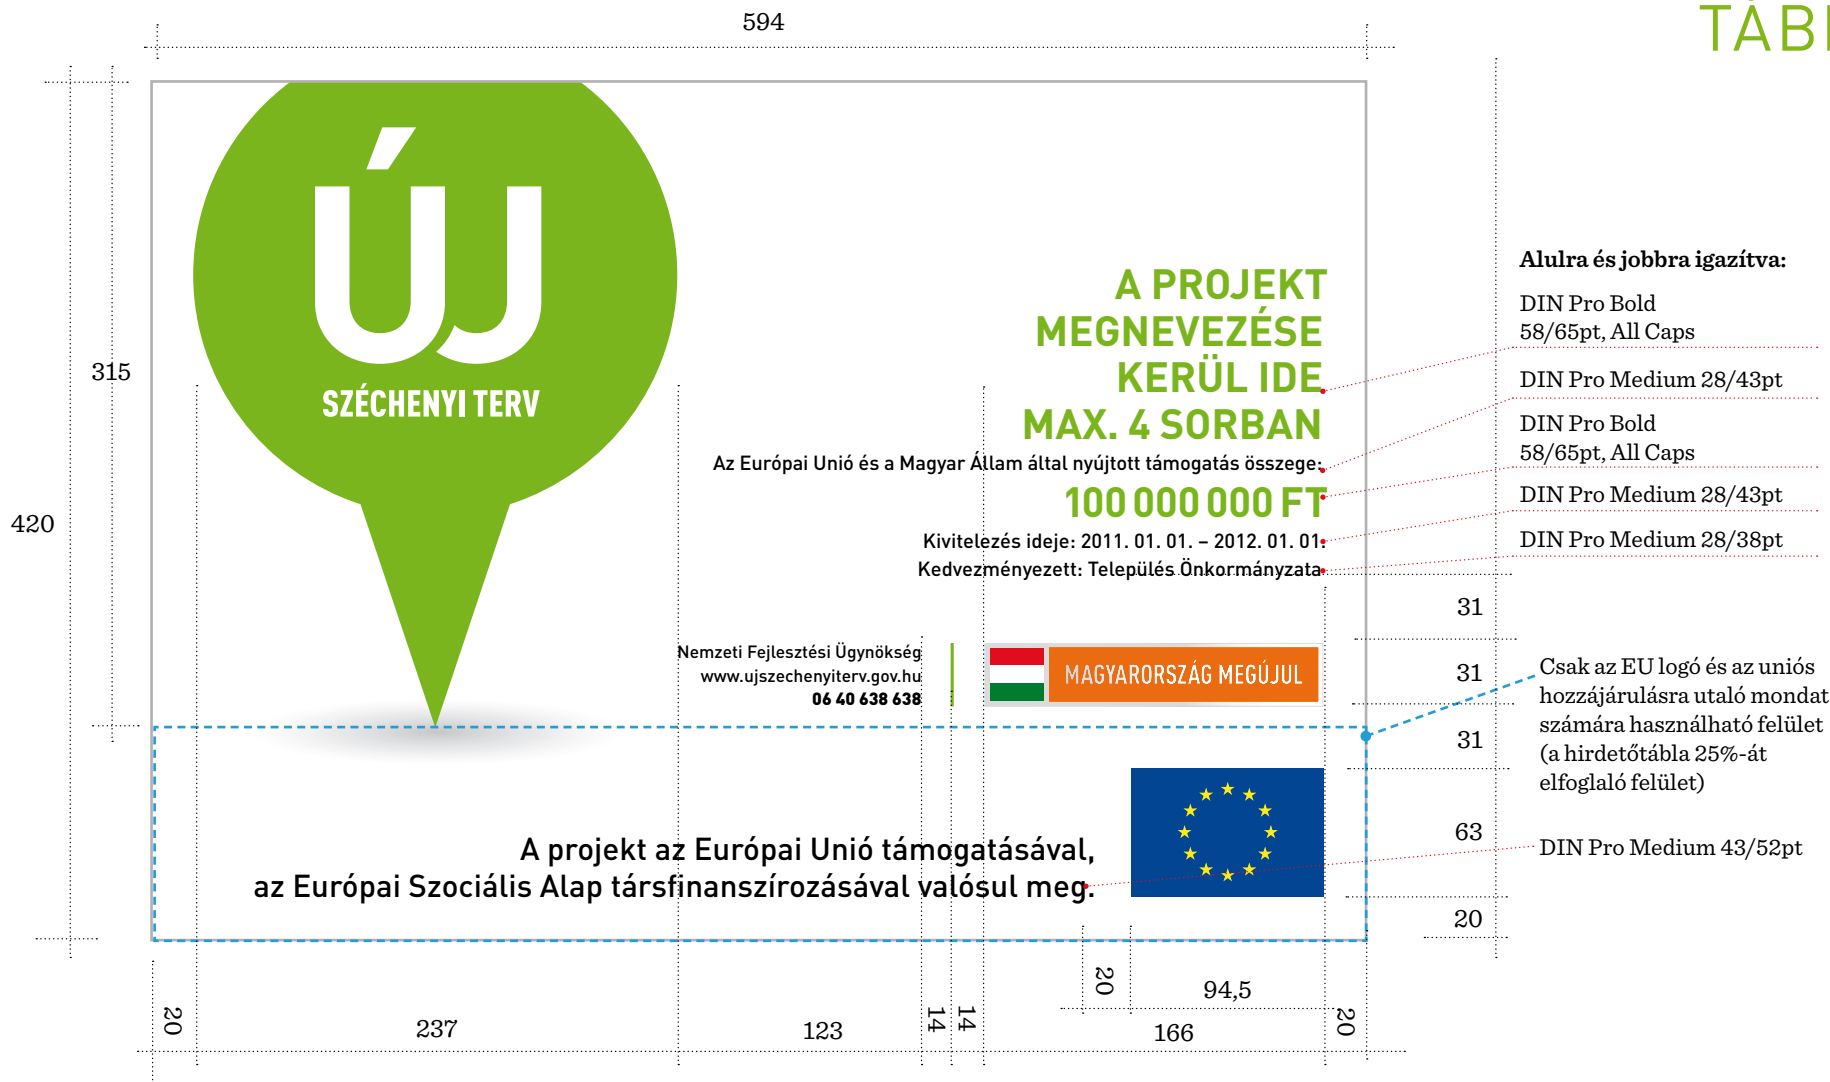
TÁB

594

315

420

ÚJ
SZÉCHENYI TERV

A PROJEKT MEGNEVEZÉSE KERÜL IDE MAX. 4 SORBAN

Az Európai Unió és a Magyar Állam által nyújtott támogatás összege:

100 000 000 FT

Kivitelezés ideje: 2011. 01. 01. – 2012. 01. 01.

Kedvezményezett: Település Önkormányzata

Nemzeti Fejlesztési Ügynökség
www.ujszechenyiterv.gov.hu
06 40 638 638

MAGYARORSZÁG MEGÚJUL

A projekt az Európai Unió támogatásával, az Európai Szociális Alap társfinanszírozásával valósul meg.

Alulra és jobbra igazítva:

DIN Pro Bold
58/65pt, All Caps

DIN Pro Medium 28/43pt

DIN Pro Bold
58/65pt, All Caps

DIN Pro Medium 28/43pt

DIN Pro Medium 28/38pt

31

31

Csak az EU logó és az uniós hozzájárulásra utaló mondat számára használható felület (a hirdetőtábla 25%-át elfoglaló felület)

31

63

DIN Pro Medium 43/52pt

20

20

237

123

14

14

20

94,5

166

20